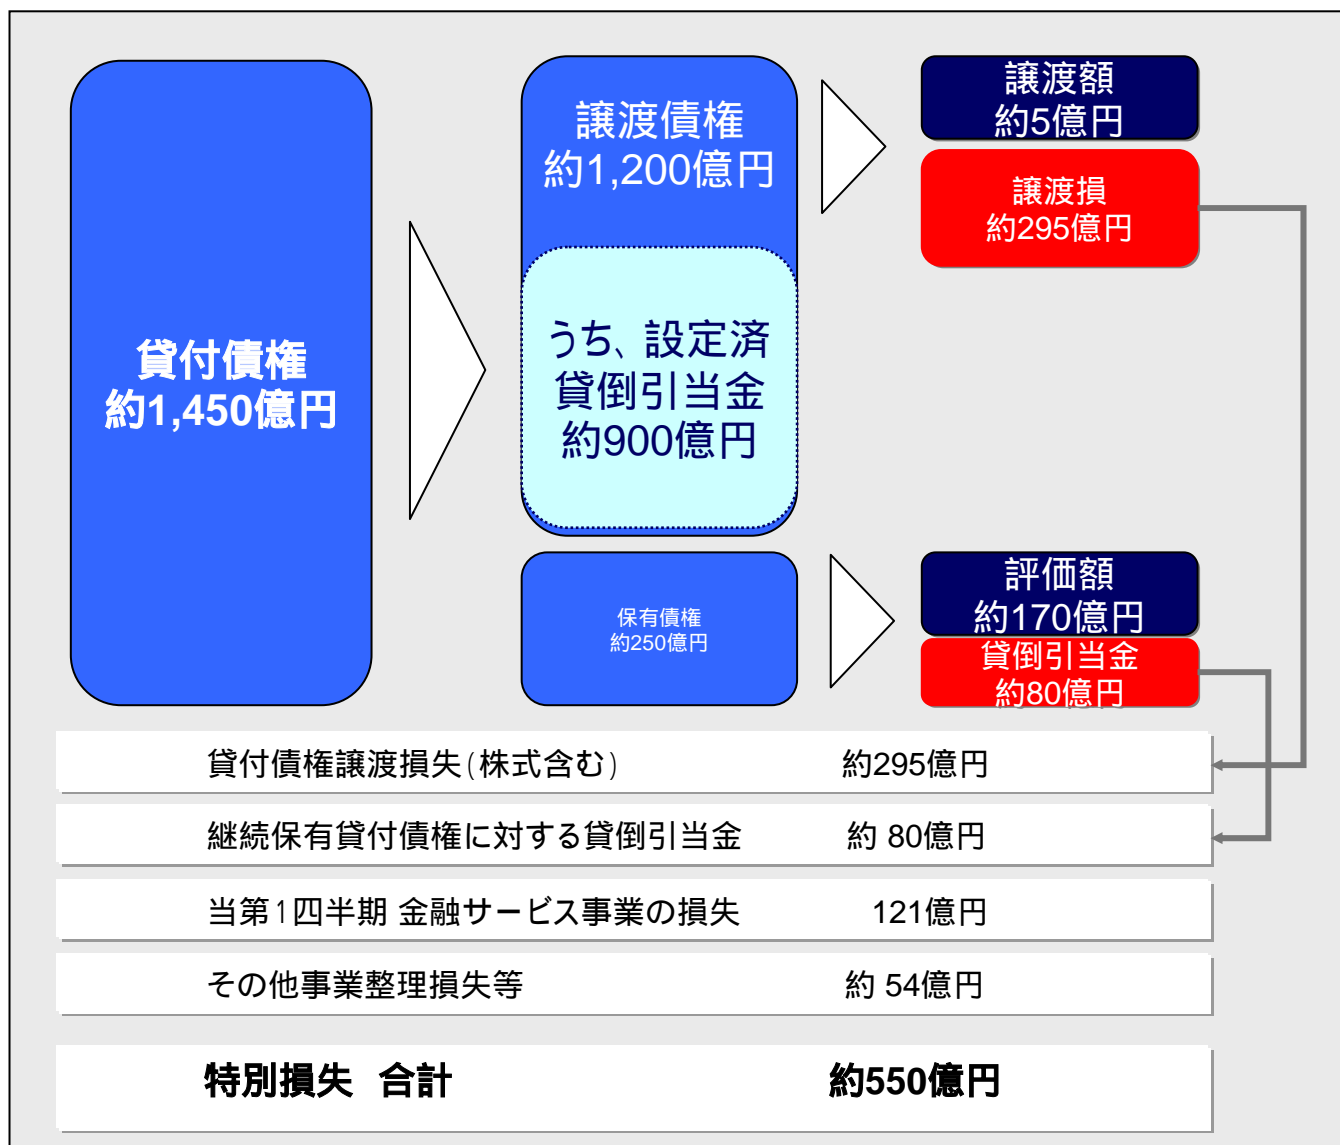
貸付債権
約1,450億円

譲渡債権
約1,200億円

うち、設定済
貸倒引当金
約900億円

保有債権
約250億円

譲渡額
約5億円

譲渡損
約295億円

評価額
約170億円

貸倒引当金
約80億円

| | |
|---|---|
| 貸付債権譲渡損失(株式含む) | 約295億円 |
| 継続保有貸付債権に対する貸倒引当金 | 約 80億円 |
| 当第1四半期 金融サービス事業の損失 | 121億円 |
| その他事業整理損失等 | 約 54億円 |
| **特別損失　合計** | **約550億円** |